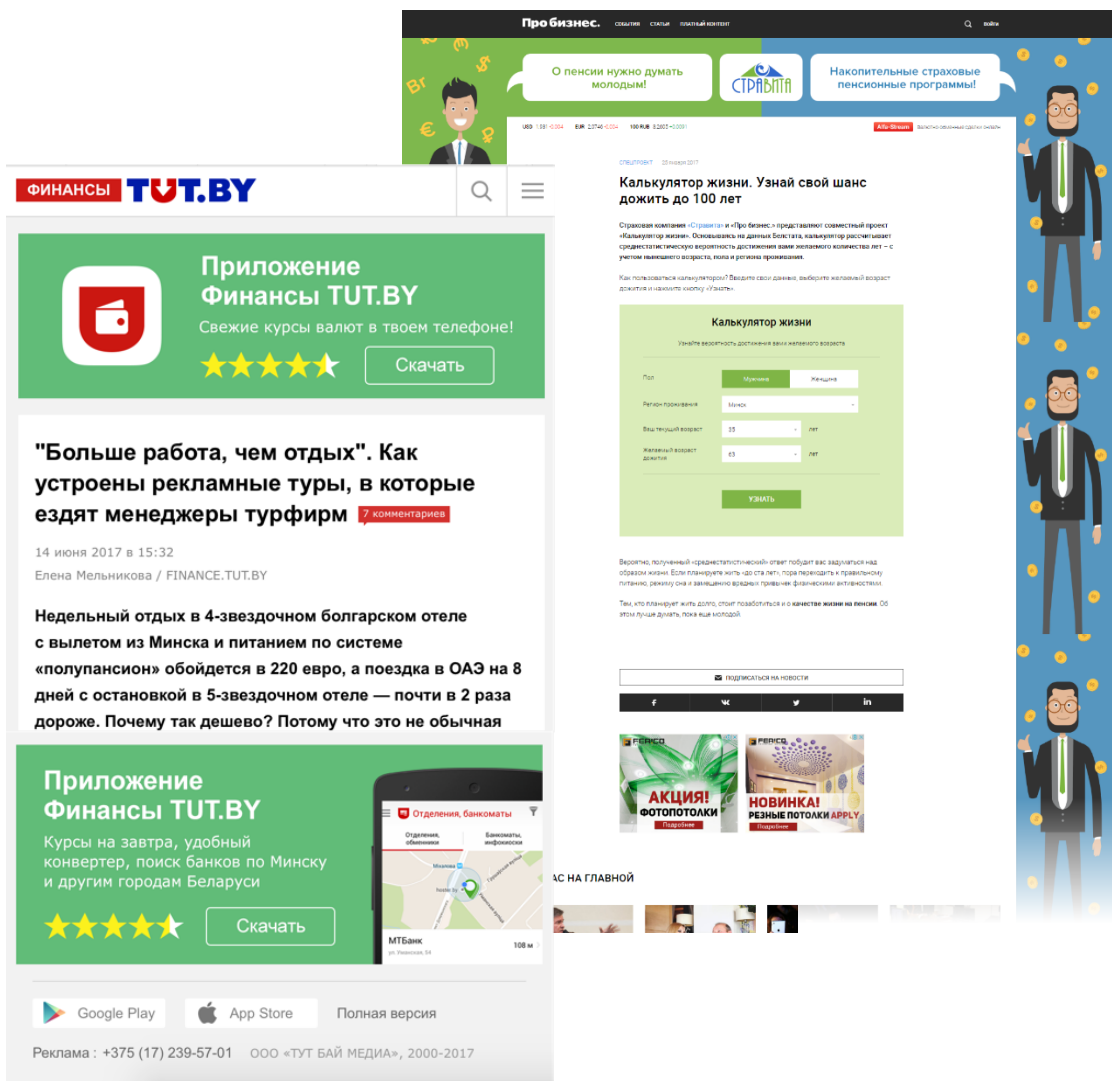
Про бизнес. СОБЫТИЯ СТАТЬИ ПЛАТНЫЙ КОНТЕНТ войти

О пенсии нужно думать молодым!

СТРАВИТА

Накопительные страховые пенсионные программы!

USD 1.387 -0.004 EUR 2.0746 -0.004 100 RUB 8.2602 +0.0001

Alfa-Stream

СПЕЦПРОЕКТ 26 июня 2017

Калькулятор жизни. Узнай свой шанс дожить до 100 лет

Страховая компания «Стравита» и «Про бизнес.» представляют совместный проект «Калькулятор жизни». Основываясь на данных Белстата, калькулятор рассчитывает среднестатистическую вероятность достижения вами желаемого количества лет – с учетом нынешнего возраста, пола и региона проживания.

Как пользоваться калькулятором? Введите свои данные, выберите желаемый возраст дожития и нажмите кнопку «Узнать».

Калькулятор жизни

Узнайте вероятность достижения вами желаемого возраста

Пол Мужчина Женщина

Регион проживания Минск

Ваш текущий возраст 25 лет

Желаемый возраст дожития 63 лет

УЗНАТЬ

Вероятно, полученный «среднестатистический» ответ побудит вас задуматься над образом жизни. Если планируете жить «до ста лет», пора переходить к правильному питанию, режиму сна и замещению вредных привычек физическими активностями.

Тем, кто планирует жить долго, стоит позаботиться и о качестве жизни на пенсии. Об этом лучше думать, пока еще молодой.

ПОДПИСАТЬСЯ НА НОВОСТИ

АКЦИЯ! ФОТОПОТОЛКИ Подробнее

НОВИНКА! РЕЗНЫЕ ПОТОЛКИ APPLY Подробнее

АС НА ГЛАВНОЙ

ФИНАНСЫ TUT.BY

Приложение Финансы TUT.BY

Свежие курсы валют в твоем телефоне!

Скачать

"Больше работа, чем отдых". Как устроены рекламные туры, в которые ездят менеджеры турфирм 7 комментариев

14 июня 2017 в 15:32

Елена Мельникова / FINANCE.TUT.BY

Недельный отдых в 4-звездочном болгарском отеле с вылетом из Минска и питанием по системе «полупансион» обойдется в 220 евро, а поездка в ОАЭ на 8 дней с остановкой в 5-звездочном отеле — почти в 2 раза дороже. Почему так дешево? Потому что это не обычная

Приложение Финансы TUT.BY

Курсы на завтра, удобный конвертер, поиск банков по Минску и другим городам Беларуси

Скачать

Отделения, банкоматы

Отделения, обменники

Банкоматы, инфокиоски

МТБанк 108 м

ул. Уманская, 54

Google Play App Store Полная версия

Реклама : +375 (17) 239-57-01 ООО «ТУТ БАЙ МЕДИА», 2000-2017